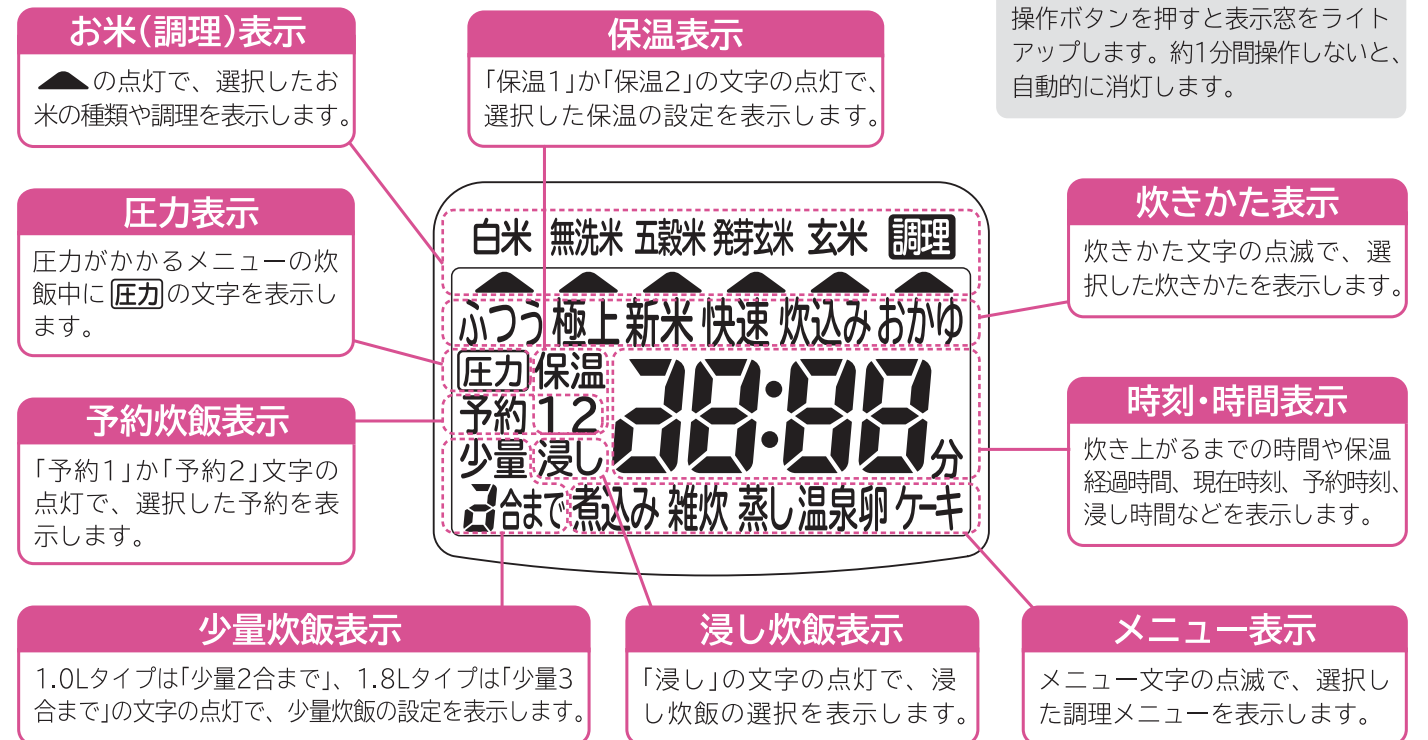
お米(調理)表示

▲の点灯で、選択したお米の種類や調理を表示します。

保温表示

「保温1」か「保温2」の文字の点灯で、選択した保温の設定を表示します。

操作ボタンを押すと表示窓をライトアップします。約1分間操作しないと、自動的に消灯します。

圧力表示

圧力がかかるメニューの炊飯中に 圧力 の文字を表示します。

炊きかた表示

炊きかた文字の点滅で、選択した炊きかたを表示します。

白米 無洗米 五穀米 発芽玄米 玄米 調理

ふつう 極上 新米 快速 炊込み おかゆ

圧力 保温

予約 1 2

少量 浸し

88:88 分

2合まで 煮込み 雑炊 蒸し 温泉卵 ケーキ

予約炊飯表示

「予約1」か「予約2」文字の点灯で、選択した予約を表示します。

時刻・時間表示

炊き上がるまでの時間や保温経過時間、現在時刻、予約時刻、浸し時間などを表示します。

少量炊飯表示

1.0Lタイプは「少量2合まで」、1.8Lタイプは「少量3合まで」の文字の点灯で、少量炊飯の設定を表示します。

浸し炊飯表示

「浸し」の文字の点灯で、浸し炊飯の選択を表示します。

メニュー表示

メニュー文字の点滅で、選択した調理メニューを表示します。